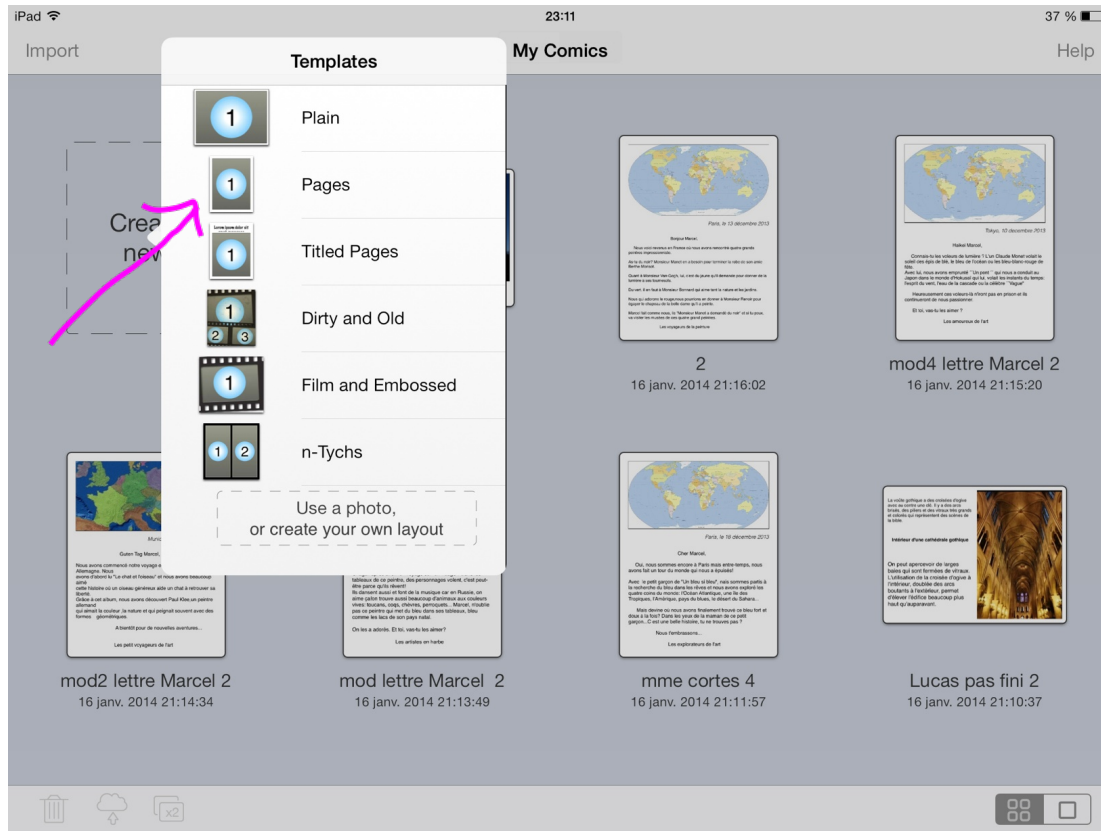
iPad
23:11
37 %

Import
My Comics
Help

Templates

1
Plain

1
Pages

1
Titled Pages

1 2 3
Dirty and Old

1
Film and Embossed

1 2
n-Tychs

Use a photo,
or create your own layout

Crea
new

2
16 janv. 2014 21:16:02

mod4 lettre Marcel 2
16 janv. 2014 21:15:20

Guten Tag Marcel,

mod2 lettre Marcel 2
16 janv. 2014 21:14:34

On les a adorés. Et toi, vas-tu les aimer?

Les artistes en herbe

mod lettre Marcel 2
16 janv. 2014 21:13:49

Cher Marcel,

Nous t'embrassons...

Les explorateurs de l'art

mme cortes 4
16 janv. 2014 21:11:57

Intérieur d'une cathédrale gothique

On peut apercevoir de larges baies qui sont formées de vitraux. L'utilisation de la croisée d'ogive à l'intérieur, doublée des arcs boutants à l'extérieur, permet d'élever l'édifice beaucoup plus haut qu'auparavant.

Lucas pas fini 2
16 janv. 2014 21:10:37

x2